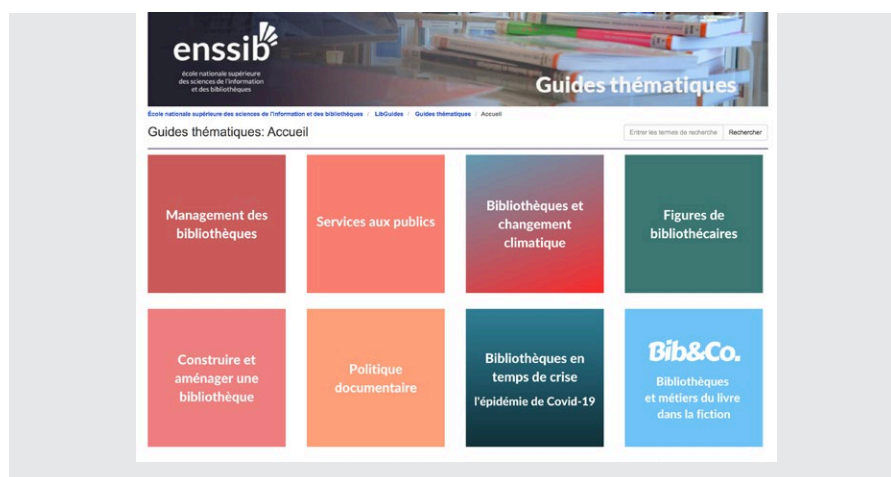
enssib
école nationale supérieure des sciences de l'information et des bibliothèques

Guides thématiques

École nationale supérieure des sciences de l'information et des bibliothèques / LibGuides / Guides thématiques / Accueil

Guides thématiques: Accueil

Entrer les termes de recherche

Rechercher

Management des bibliothèques

Services aux publics

Bibliothèques et changement climatique

Figures de bibliothécaires

Construire et aménager une bibliothèque

Politique documentaire

Bibliothèques en temps de crise

l'épidémie de Covid-19

Bib&Co.

Bibliothèques et métiers du livre dans la fiction